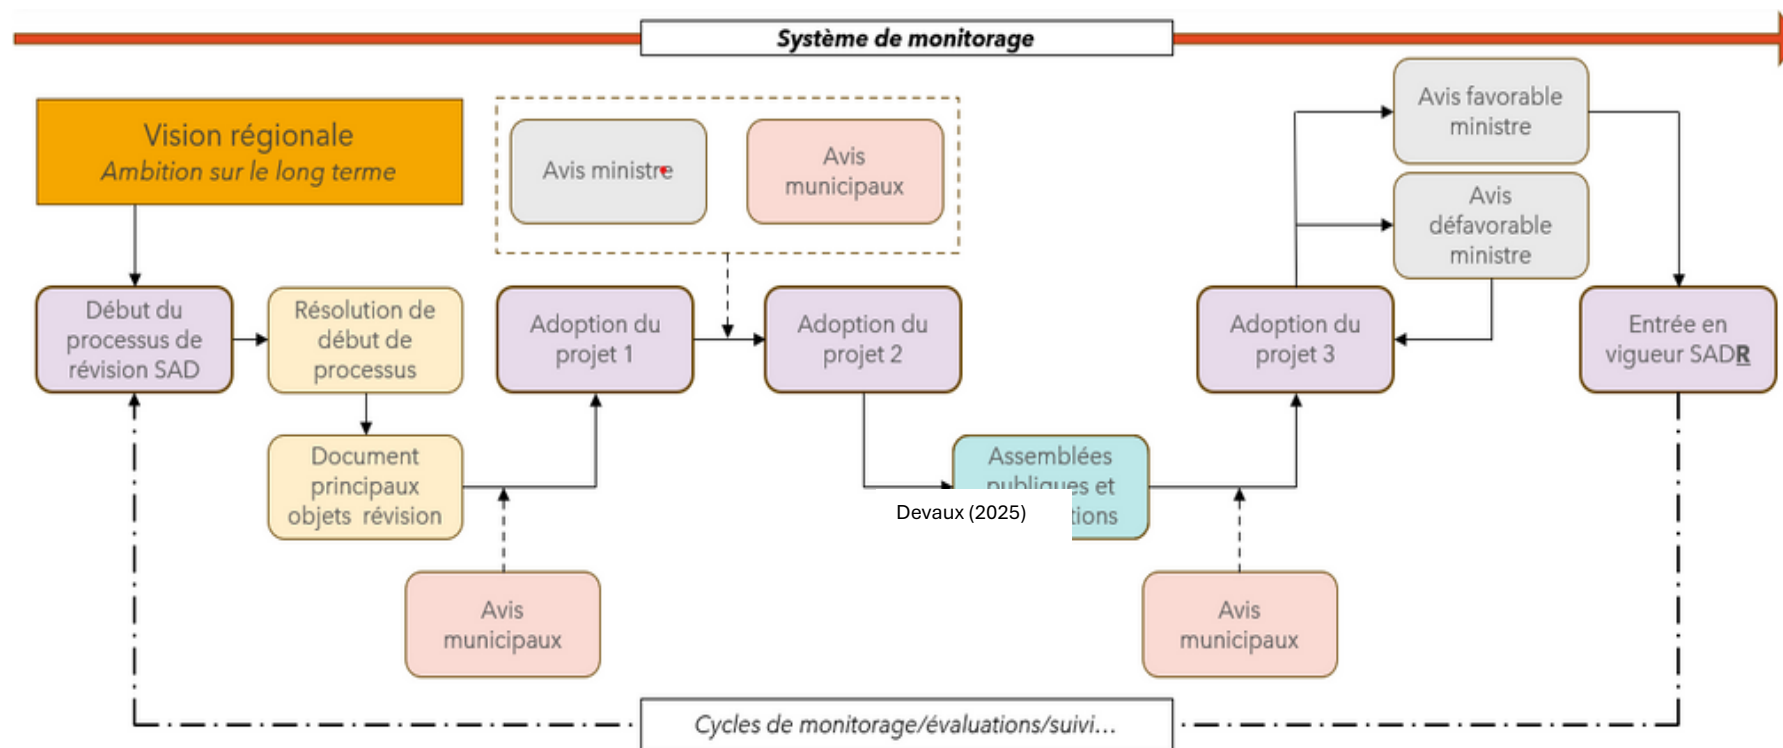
Système de monitorage

Vision régionale
Ambition sur le long terme

Avis ministre

Avis municipaux

Avis favorable ministre

Avis défavorable ministre

Début du processus de révision SAD

Résolution de début de processus

Adoption du projet 1

Adoption du projet 2

Adoption du projet 3

Entrée en vigueur SADR

Document principaux objets révision

Assemblées publiques et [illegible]tions

Devaux (2025)

Avis municipaux

Avis municipaux

Cycles de monitorage/évaluations/suivi...